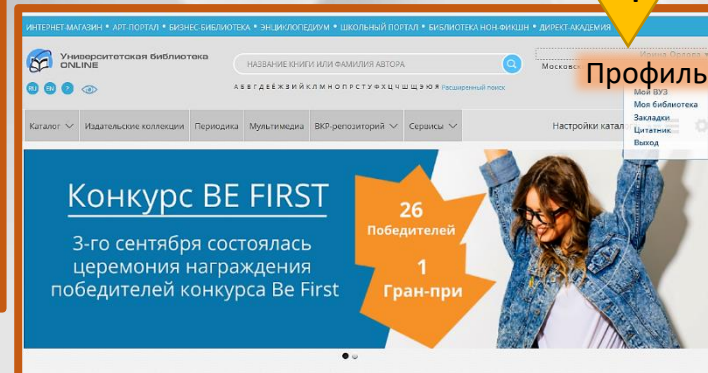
ИНТЕРНЕТ-МАГАЗИН • АРТ-ПОРТАЛ • БИЗНЕС-БИБЛИОТЕКА • ЭНЦИКЛОПЕДИУМ • ШКОЛЬНЫЙ ПОРТАЛ • БИБЛИОТЕКА НОН-ФИКШН • ДИРЕКТ-АКАДЕМИЯ

Университетская библиотека ONLINE

RU EN ?

НАЗВАНИЕ КНИГИ ИЛИ ФАМИЛИЯ АВТОРА

А Б В Г Д Е Ё Ж З И Й К Л М Н О П Р С Т У Ф Х Ц Ч Ш Щ Э Ю Я Расширенный поиск

Московск

Профиль

Мой ВУЗ
Моя библиотека
Закладки
Цитатник
Выход

Каталог | Издательские коллекции | Периодика | Мультимедиа | ВКР-репозиторий | Сервисы | Настройки катал

Конкурс BE FIRST

3-го сентября состоялась церемония награждения победителей конкурса Be First

26 Победителей

1 Гран-при